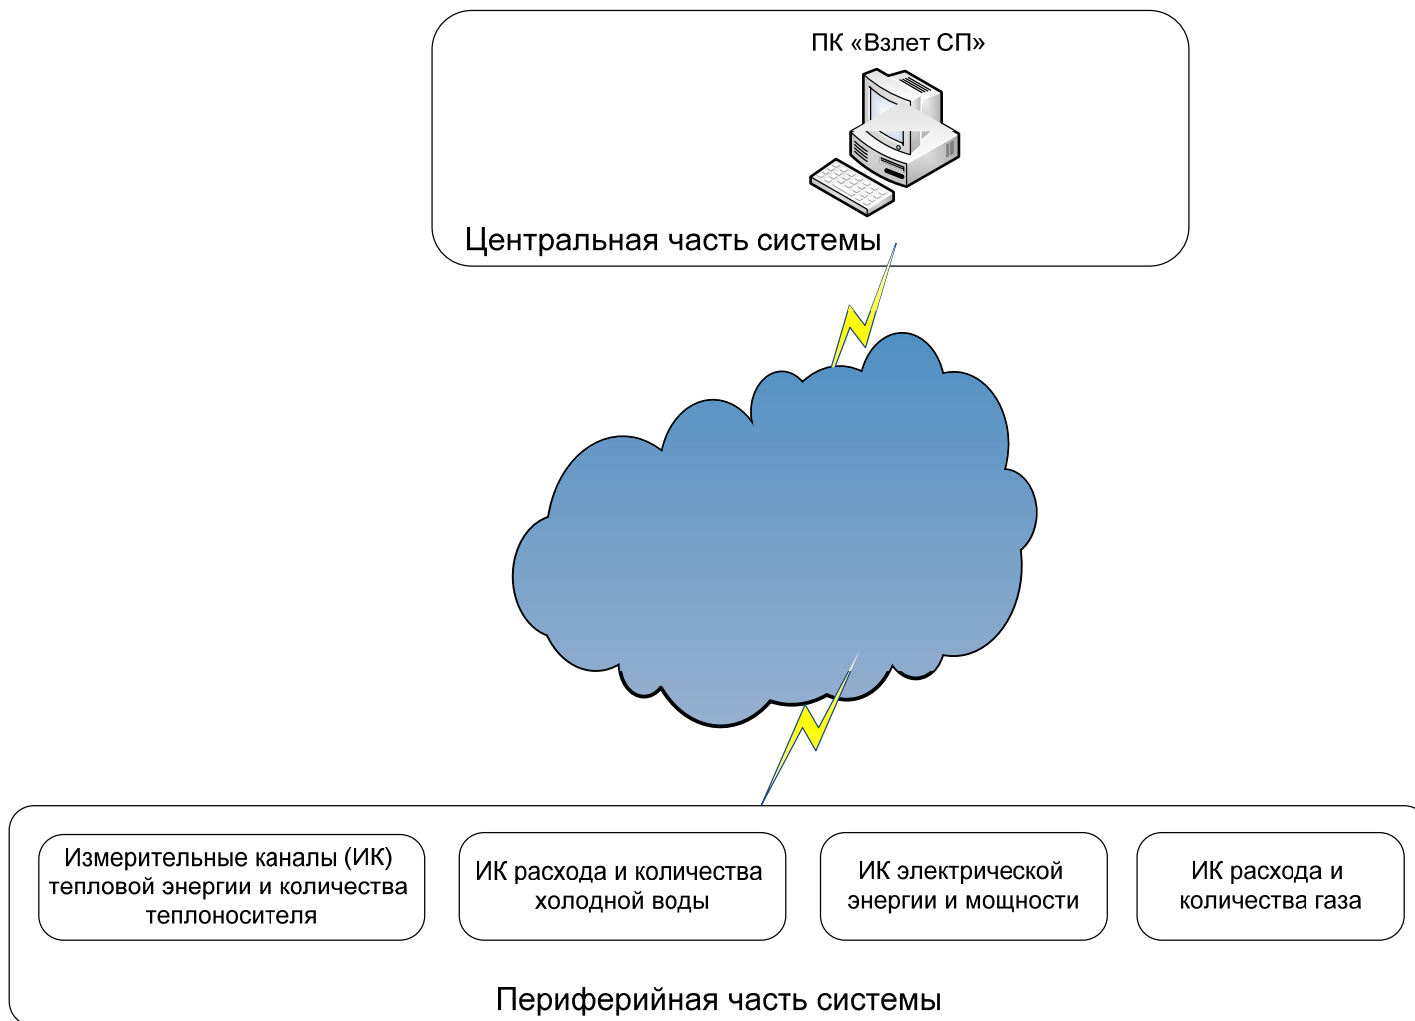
ПК «Взлет СП»

Центральная часть системы

Измерительные каналы (ИК) тепловой энергии и количества теплоносителя

ИК расхода и количества холодной воды

ИК электрической энергии и мощности

ИК расхода и количества газа

Периферийная часть системы